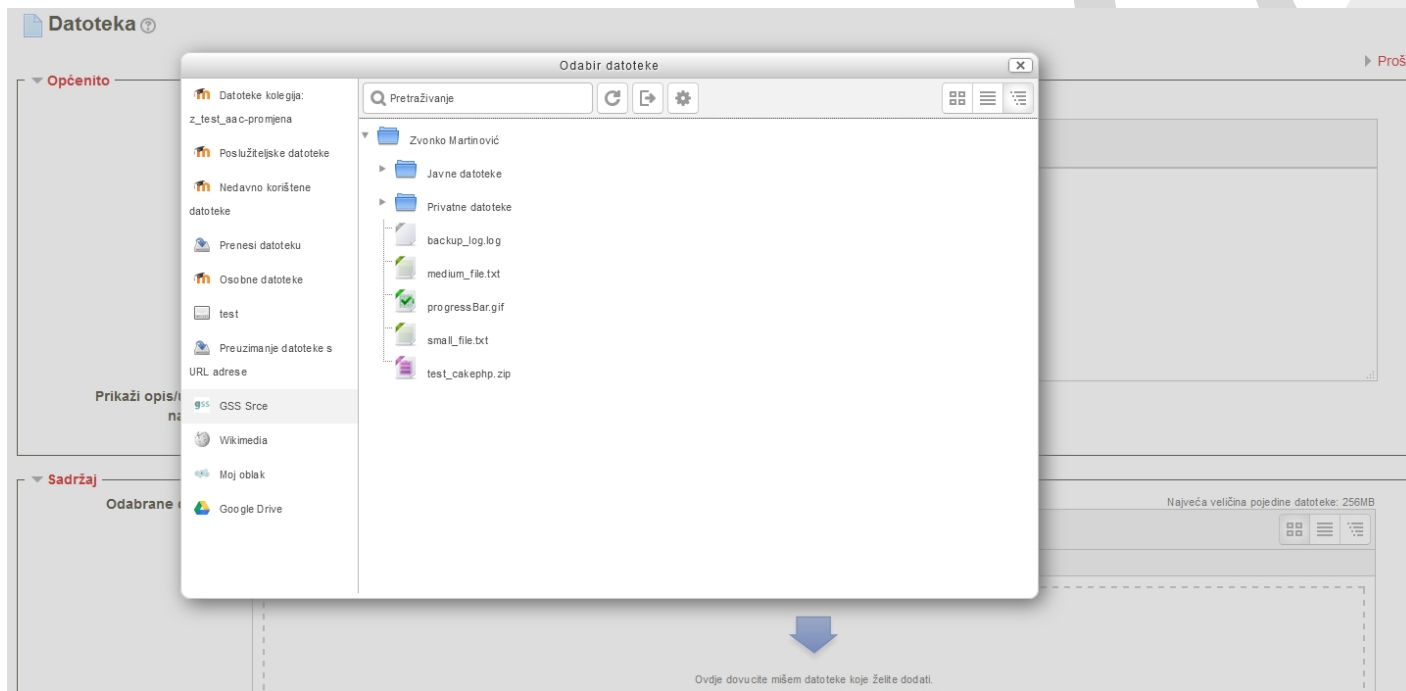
Datoteka

Općenito

Proš

Prikaži opis/

na

Sadržaj

Odabrane

Najveća veličina pojedine datoteke: 256MB

Ovdje dovucite mišem datoteke koje želite dodati.

Odabir datoteke

Datoteke kolegija: z_test_aac-promjena

Poslužiteljske datoteke

Nedavno korištene datoteke

Prenesi datoteku

Osobne datoteke

test

Preuzimanje datoteke s URL adrese

GSS Srce

Wikimedia

Moj oblak

Google Drive

Pretraživanje

Zvonko Martinović

Javne datoteke

Privatne datoteke

backup_log.log

medium_file.txt

progressBar.gif

small_file.txt

test_cakephp.zip